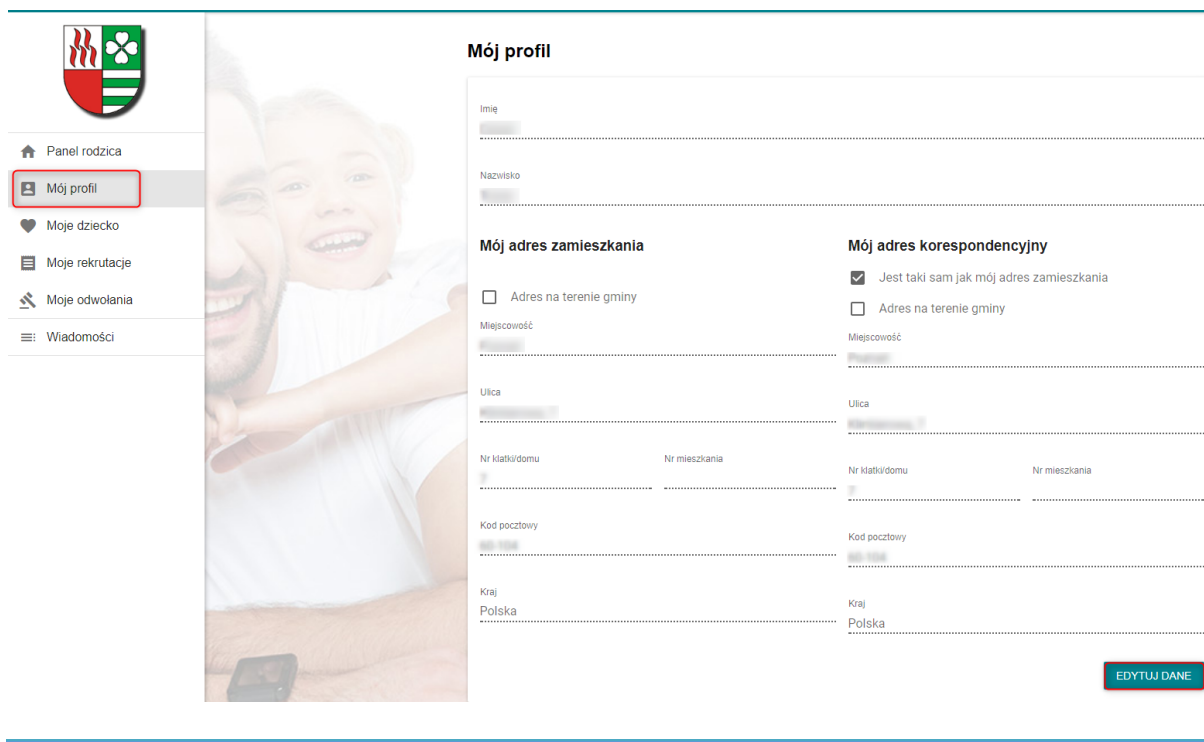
Panel rodzica
Mój profil
Moje dziecko
Moje rekrutacje
Moje odwołania
Wiadomości

Mój profil

Imię
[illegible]

Nazwisko
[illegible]

Mój adres zamieszkania

Adres na terenie gminy

Miejscowość
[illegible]

Ulica
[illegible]

Nr klatki/domu
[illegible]

Nr mieszkania

Kod pocztowy
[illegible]

Kraj
Polska

Mój adres korespondencyjny

Jest taki sam jak mój adres zamieszkania

Adres na terenie gminy

Miejscowość
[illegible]

Ulica
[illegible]

Nr klatki/domu
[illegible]

Nr mieszkania

Kod pocztowy
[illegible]

Kraj
Polska

EDYTUJ DANE